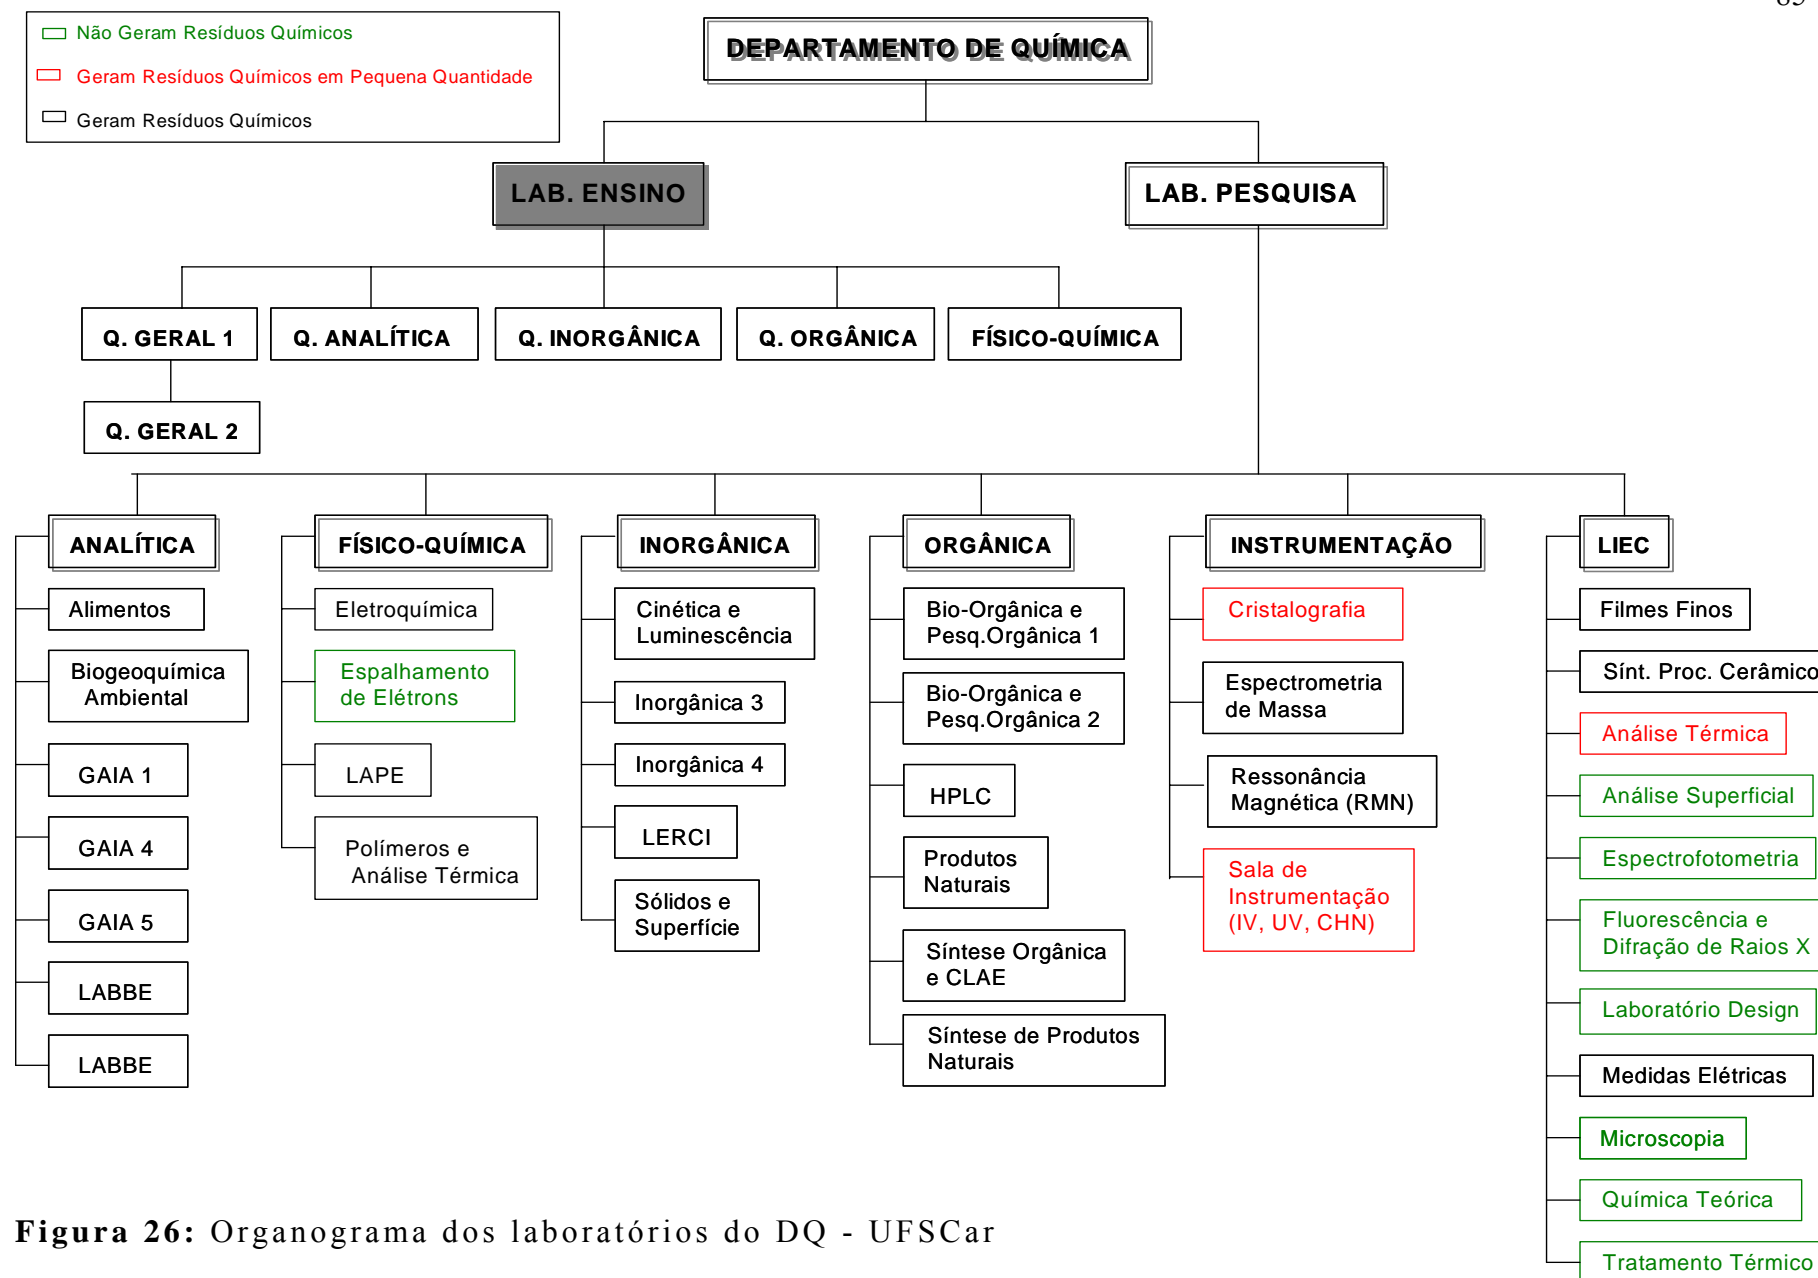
Não Geram Resíduos Químicos
Geram Resíduos Químicos em Pequena Quantidade
Geram Resíduos Químicos

DEPARTAMENTO DE QUÍMICA

LAB. ENSINO

LAB. PESQUISA

Q. GERAL 1
Q. ANALÍTICA
Q. INORGÂNICA
Q. ORGÂNICA
FÍSICO-QUÍMICA

Q. GERAL 2

ANALÍTICA
Alimentos
Biogeoquímica Ambiental
GAIA 1
GAIA 4
GAIA 5
LABBE
LABBE

FÍSICO-QUÍMICA
Eletroquímica
Espalhamento de Elétrons
LAPE
Polímeros e Análise Térmica

INORGÂNICA
Cinética e Luminescência
Inorgânica 3
Inorgânica 4
LERCI
Sólidos e Superfície

ORGÂNICA
Bio-Orgânica e Pesq.Orgânica 1
Bio-Orgânica e Pesq.Orgânica 2
HPLC
Produtos Naturais
Síntese Orgânica e CLAE
Síntese de Produtos Naturais

INSTRUMENTAÇÃO
Cristalografia
Espectrometria de Massa
Ressonância Magnética (RMN)
Sala de Instrumentação (IV, UV, CHN)

LIEC
Filmes Finos
Sínt. Proc. Cerâmico
Análise Térmica
Análise Superficial
Espectrofotometria
Fluorescência e Difração de Raios X
Laboratório Design
Medidas Elétricas
Microscopia
Química Teórica
Tratamento Térmico

Figura 26: Organograma dos laboratórios do DQ - UFSCar